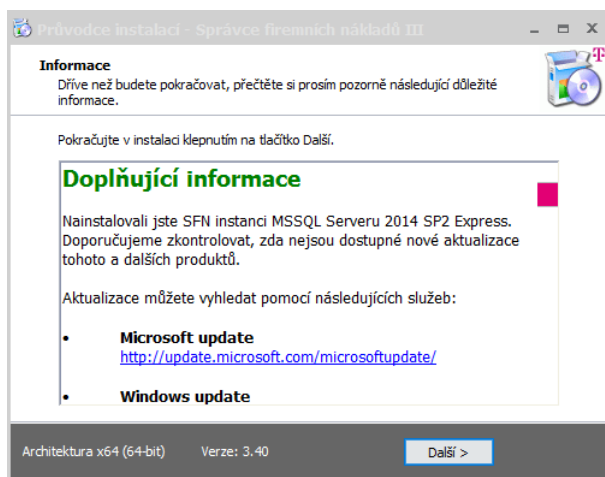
Průvodce instalací - Správce firemních nákladů III

Informace
Dříve než budete pokračovat, přečtěte si prosím pozorně následující důležité informace.

Pokračujte v instalaci klepnutím na tlačítko Další.

Doplňující informace

Nainstalovali jste SFN instanci MSSQL Serveru 2014 SP2 Express. Doporučujeme zkontrolovat, zda nejsou dostupné nové aktualizace tohoto a dalších produktů.

Aktualizace můžete vyhledat pomocí následujících služeb:

• Microsoft update
http://update.microsoft.com/microsoftupdate/

• Windows update

Architektura x64 (64-bit) Verze: 3.40

Další >